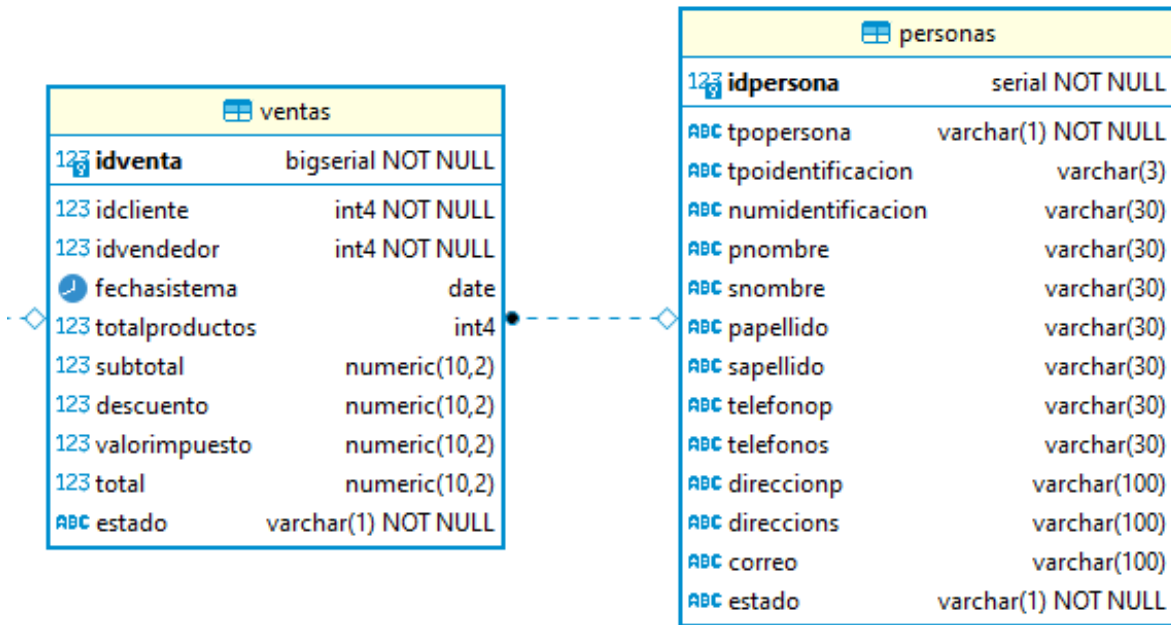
ventas

| | |
|---|---|
| 123 idventa | bigserial NOT NULL |
| 123 idcliente | int4 NOT NULL |
| 123 idvendedor | int4 NOT NULL |
| fechasistema | date |
| 123 totalproductos | int4 |
| 123 subtotal | numeric(10,2) |
| 123 descuento | numeric(10,2) |
| 123 valorimpuesto | numeric(10,2) |
| 123 total | numeric(10,2) |
| ABC estado | varchar(1) NOT NULL |

personas

| | |
|---|---|
| 123 idpersona | serial NOT NULL |
| ABC tpopersona | varchar(1) NOT NULL |
| ABC tpoidentificacion | varchar(3) |
| ABC numidentificacion | varchar(30) |
| ABC pnombre | varchar(30) |
| ABC snombre | varchar(30) |
| ABC papellido | varchar(30) |
| ABC sapellido | varchar(30) |
| ABC telefonop | varchar(30) |
| ABC telefonos | varchar(30) |
| ABC direccionp | varchar(100) |
| ABC direccions | varchar(100) |
| ABC correo | varchar(100) |
| ABC estado | varchar(1) NOT NULL |